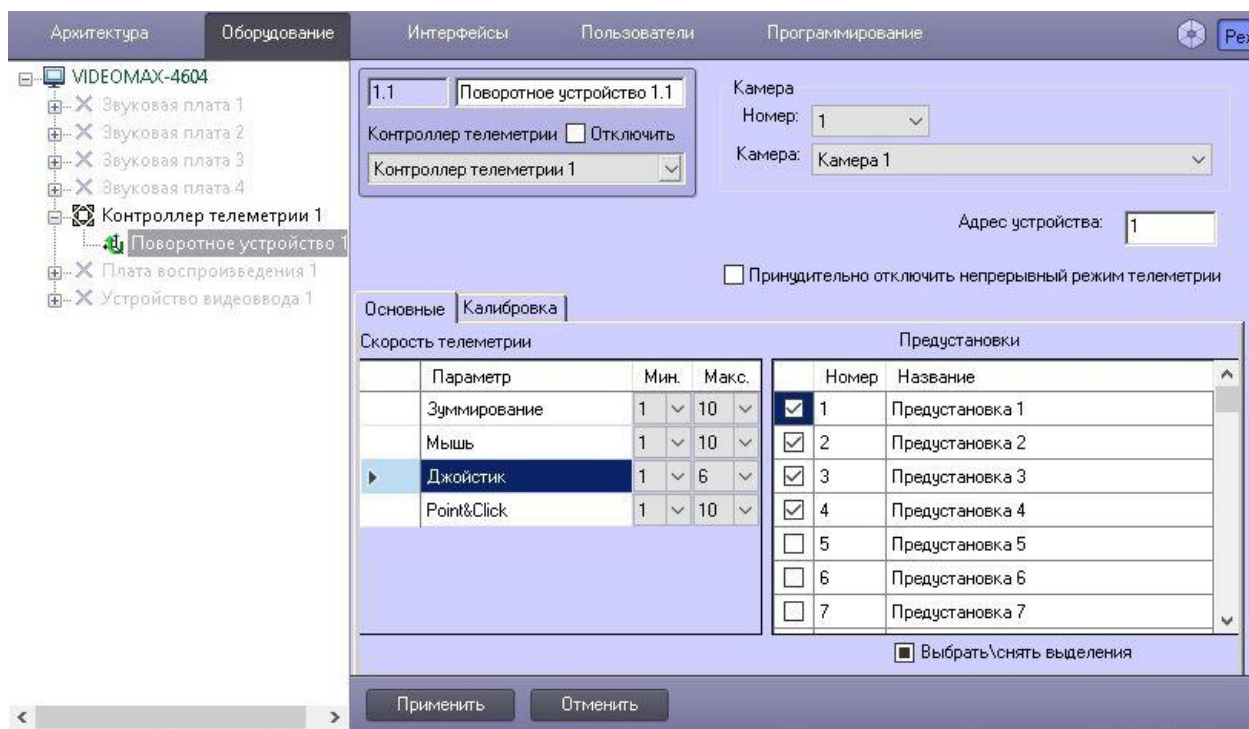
Архитектура Оборудование Интерфейсы Пользователи Программирование Реж

VIDEOMAX-4604
Звуковая плата 1
Звуковая плата 2
Звуковая плата 3
Звуковая плата 4
Контроллер телеметрии 1
Поворотное устройство 1
Плата воспроизведения 1
Устройство видеоввода 1

1.1 Поворотное устройство 1.1
Контроллер телеметрии Отключить
Контроллер телеметрии 1

Камера
Номер: 1
Камера: Камера 1

Адрес устройства: 1

Принудительно отключить непрерывный режим телеметрии

Основные Калибровка

Скорость телеметрии

| | Параметр | Мин. | Макс. |
|---|---|---|---|
| | Зуммирование | 1 | 10 |
| | Мышь | 1 | 10 |
| ▶ | Джойстик | 1 | 6 |
| | Point&Click | 1 | 10 |

Предустановки

| | Номер | Название |
|---|---|---|
| ☑ | 1 | Предустановка 1 |
| ☑ | 2 | Предустановка 2 |
| ☑ | 3 | Предустановка 3 |
| ☑ | 4 | Предустановка 4 |
| ☐ | 5 | Предустановка 5 |
| ☐ | 6 | Предустановка 6 |
| ☐ | 7 | Предустановка 7 |

Выбрать\снять выделения

Применить Отменить